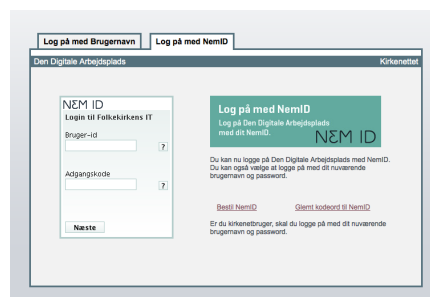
Log på med Brugernavn
Log på med NemID

Den Digitale Arbejdsplads
Kirkenettet

NƎM ID
Login til Folkekirkens IT

Bruger-id
?

Adgangskode
?

Næste

Log på med NemID
Log på Den Digitale Arbejdsplads med dit NemID.
NƎM ID

Du kan nu logge på Den Digitale Arbejdsplads med NemID. Du kan også vælge at logge på med dit nuværende brugernavn og password.

Bestil NemID
Glemt kodeord til NemID

Er du kirkenetbruger, skal du logge på med dit nuværende brugernavn og password.